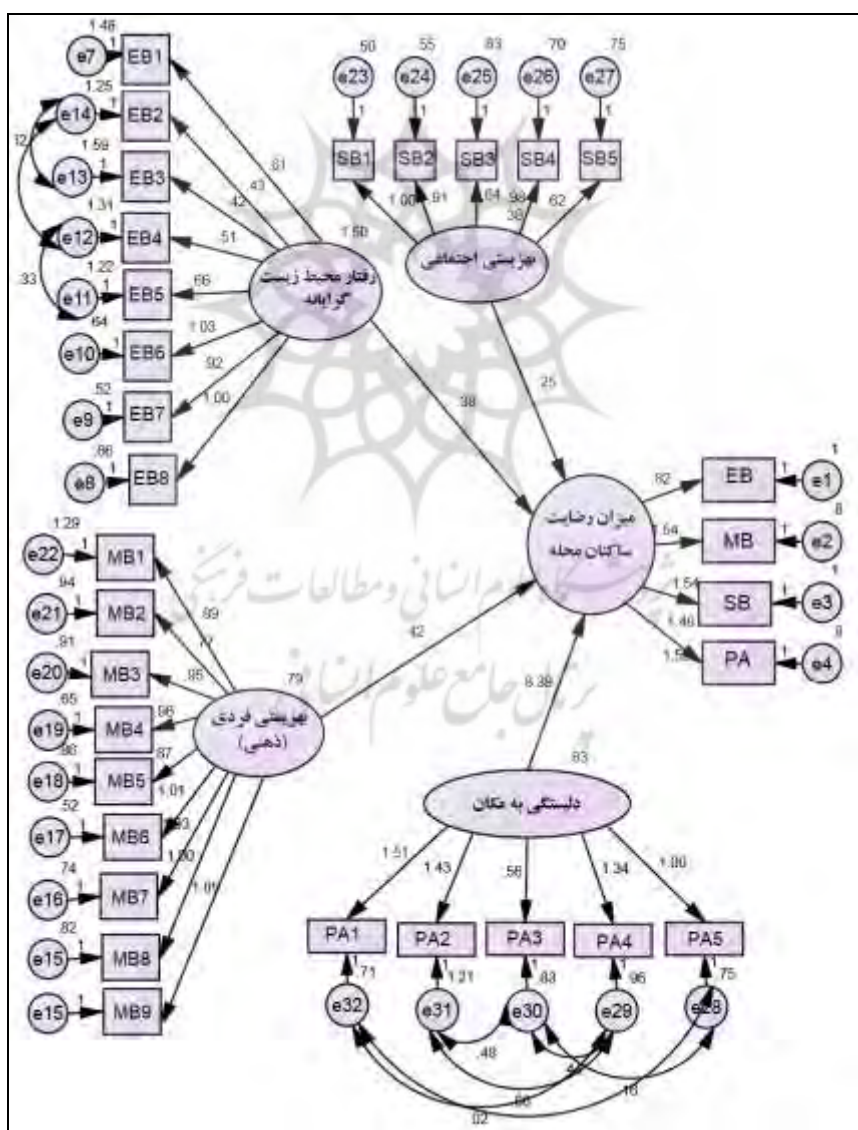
1.48
e7 1 EB1
1.25
e14 1 EB2
.12
1.59
e13 1 EB3
1.31
e12 1 EB4
.33
1.22
e11 1 EB5
.64
e10 1 EB6
.52
e9 1 EB7
.86
e8 1 EB8

.81
.43
.42
.51
.66
1.03
.92
1.00

رفتار محیط زیست گرایانه

.50 .55 .83 .70 .75
e23 e24 e25 e26 e27
1 1 1 1 1
SB1 SB2 SB3 SB4 SB5
1.50 1.00 .91 .84 .98 .62
.38
بهزیستی اجتماعی

.25
.38

میزان رضایت ساکنان محله

.82 EB 1 e1
.54 MB 1 e2
1.54 SB 1 e3
1.46
1.58 PA 1 e4
1
8
1
8

1.29
e22 1 MB1
.94
e21 1 MB2
.91
e20 1 MB3
.65
e19 1 MB4
.86
e18 1 MB5
.52
e17 1 MB6
.74
e16 1 MB7
.82
e15 1 MB8
e15 1 MB9

.89
.77
.95
.96
.87
1.01
.93
1.00
1.01

.79
بهزیستی فردی (ذهنی)

.42
8.39
.83

دلبستگی به مکان

1.51 1.43 .56 1.34 1.00
PA1 PA2 PA3 PA4 PA5
1 .71 1 1.21 1 .83 1 .96 1 .75
e32 e31 e30 e29 e28
.48
.4
.66
.18
.02